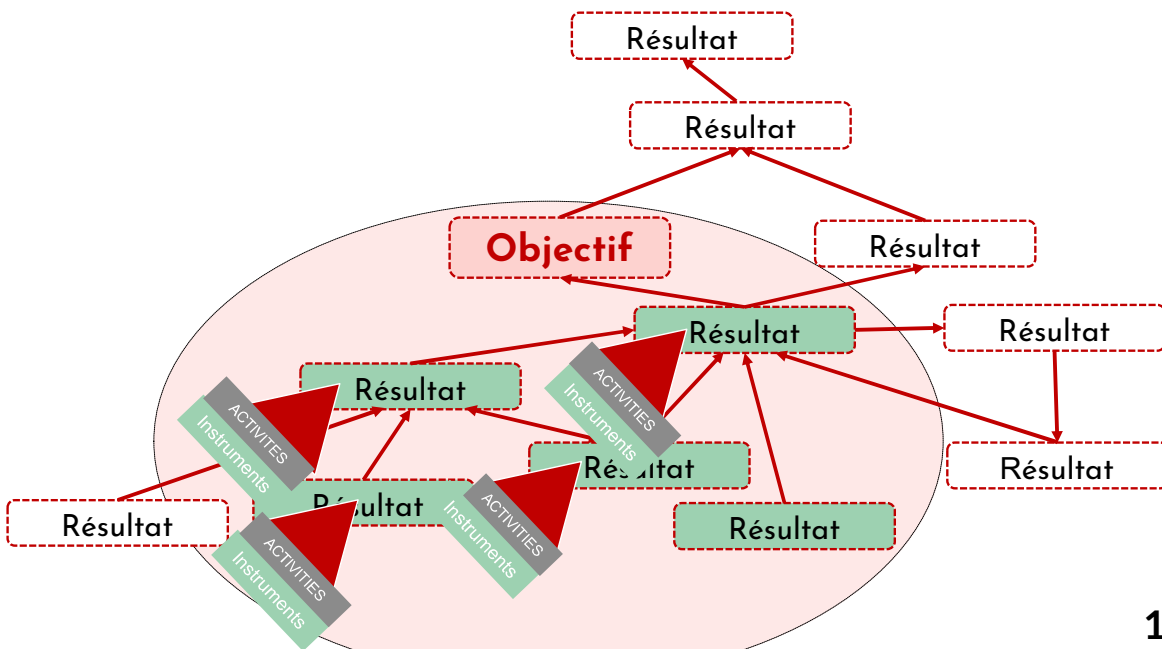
Résultat

Résultat

Objectif

Résultat

Résultat

Résultat

Résultat

ACTIVITIES
Instruments

ACTIVITIES
Instruments

Résultat

Résultat

Résultat

ACTIVITIES
Instruments

ACTIVITIES
Instruments

Résultat

Résultat

1